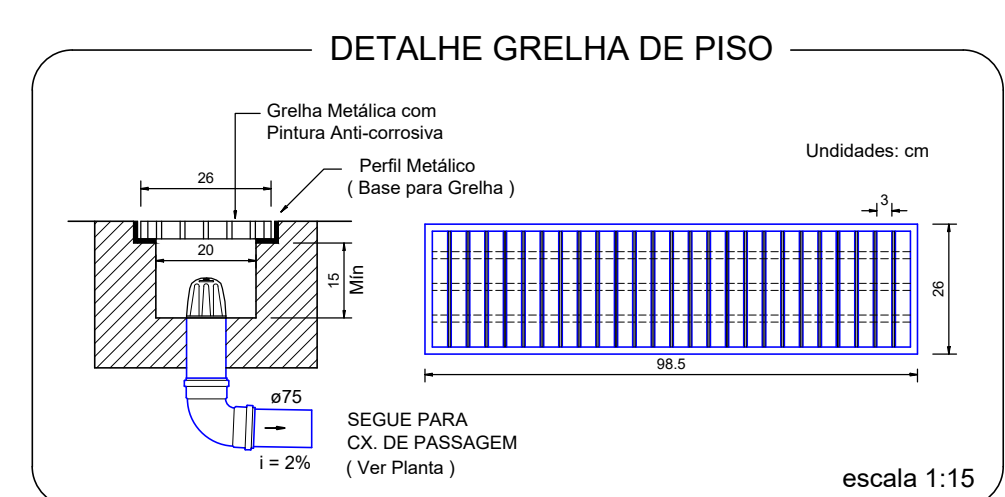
DETALHE GRELHA DE PISO

Grelha Metálica com Pintura Anti-corrosiva

Perfil Metálico ( Base para Grelha )

Undidades: cm

26

20

15

Mín

3

26

98.5

ø75

SEGUE PARA CX. DE PASSAGEM ( Ver Planta )

i = 2%

escala 1:15